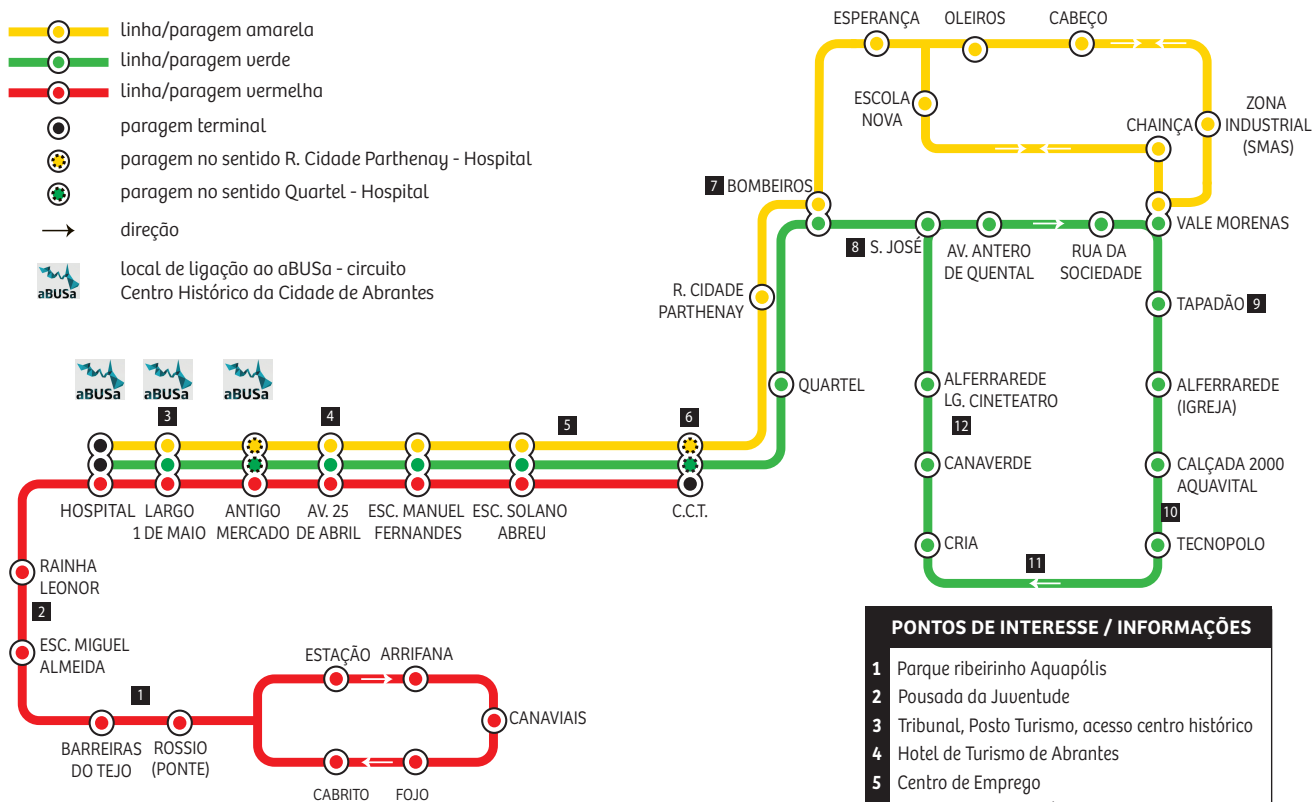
linha/paragem amarela
linha/paragem verde
linha/paragem vermelha
paragem terminal
paragem no sentido R. Cidade Parthenay - Hospital
paragem no sentido Quartel - Hospital
direção
local de ligação ao aBUSa - circuito Centro Histórico da Cidade de Abrantes

aBUSa aBUSa aBUSa

ESPERANÇA
OLEIROS
CABEÇO
ESCOLA NOVA
CHAINÇA
ZONA INDUSTRIAL (SMAS)
7 BOMBEIROS
8 S. JOSÉ
AV. ANTERO DE QUENTAL
RUA DA SOCIEDADE
VALE MORENAS
R. CIDADE PARTHENAY
TAPADÃO 9
QUARTEL
ALFERRAREDE LG. CINETEATRO
12
ALFERRAREDE (IGREJA)
CANAVERDE
CALÇADA 2000 AQUAVITAL
10
CRIA
TECNOPOLO
11
3
4
5
6
HOSPITAL
LARGO 1 DE MAIO
ANTIGO MERCADO
AV. 25 DE ABRIL
ESC. MANUEL FERNANDES
ESC. SOLANO ABREU
C.C.T.
RAINHA LEONOR
2
ESC. MIGUEL ALMEIDA
1
BARREIRAS DO TEJO
ROSSIO (PONTE)
ESTAÇÃO
ARRIFANA
CANAVIAIS
CABRITO
FOJO

PONTOS DE INTERESSE / INFORMAÇÕES
1 Parque ribeirinho Aquapólis
2 Pousada da Juventude
3 Tribunal, Posto Turismo, acesso centro histórico
4 Hotel de Turismo de Abrantes
5 Centro de Emprego